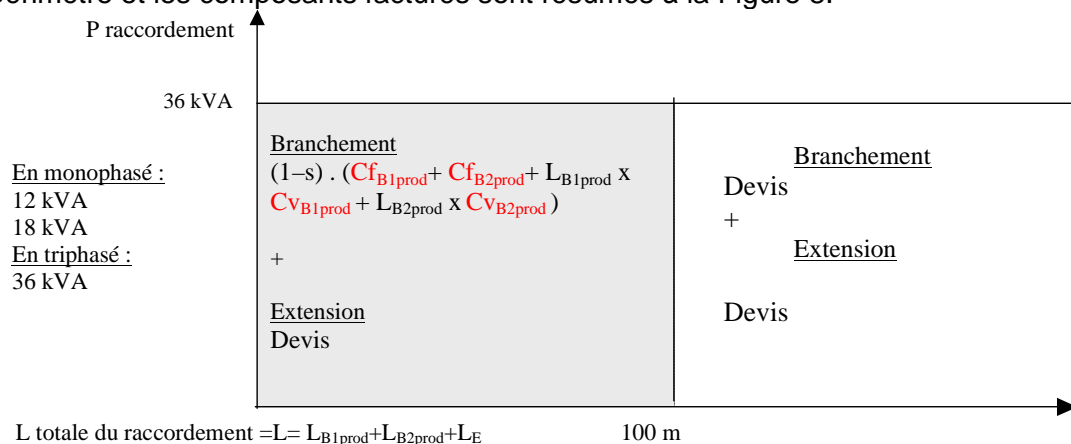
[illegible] et les composants facturés sont résumés à la Figure 5.

P raccordement

36 kVA

En monophasé :
12 kVA
18 kVA
En triphasé :
36 kVA

Branchement
(1–s) . ($Cf_{B1prod}$+ $Cf_{B2prod}$+ $L_{B1prod}$ x $Cv_{B1prod}$ + $L_{B2prod}$ x $Cv_{B2prod}$ )

+

Extension
Devis

Branchement
Devis
+
Extension

Devis

L totale du raccordement =L= $L_{B1prod}$+$L_{B2prod}$+$L_E$

100 m